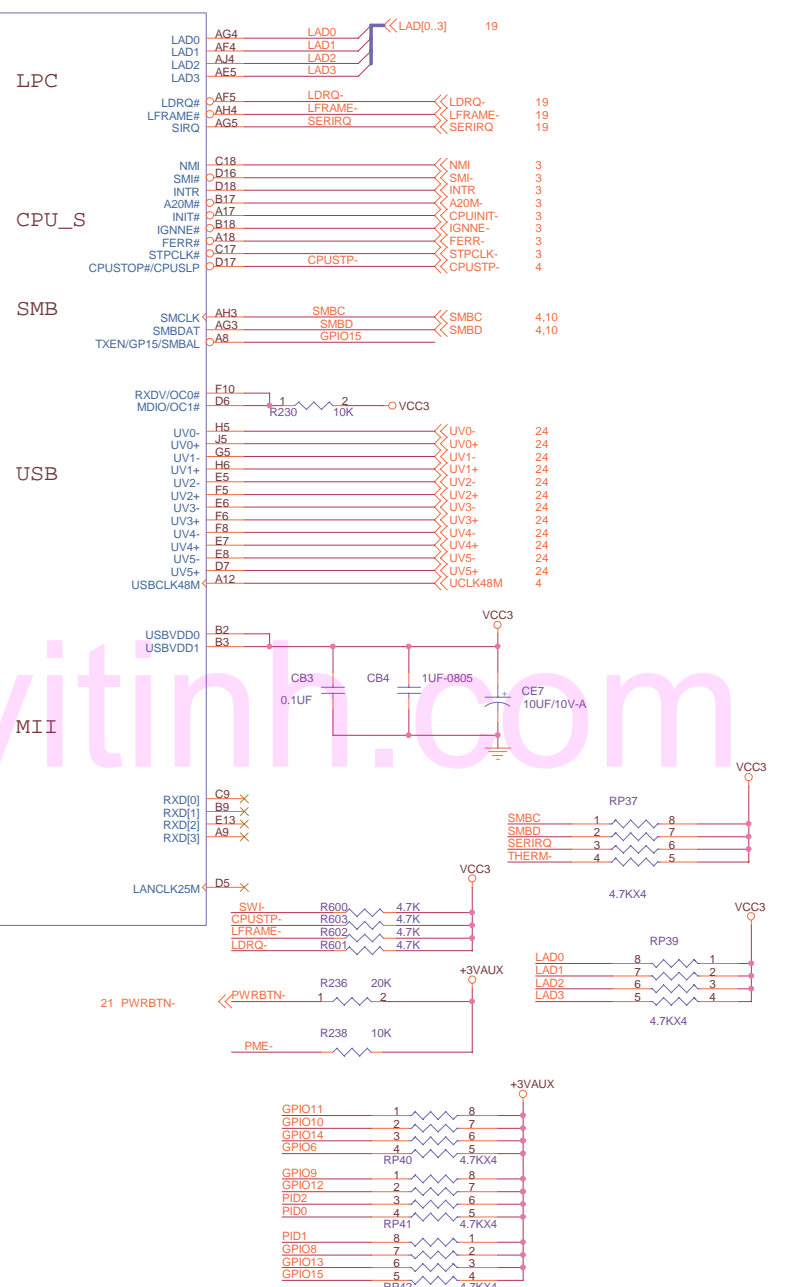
LPC

LAD0 AG4 LAD0
LAD1 AF4 LAD1
LAD2 AJ4 LAD2
LAD3 AE5 LAD3
LAD[0..3] 19

LDRQ# AF5 LDRQ- LDRQ- 19
LFRAME# AH4 LFRAME- LFRAME- 19
SIRQ AG5 SERIRQ SERIRQ 19

CPU_S

NMI C18 NMI 3
SMI# D16 SMI- 3
INTR D18 INTR 3
A20M# B17 A20M- 3
INIT# A17 CPUINIT- 3
IGNNE# B18 IGNNE- 3
FERR# A18 FERR- 3
STPCLK# C17 STPCLK- 3
CPUSTOP#/CPUSLP D17 CPUSTP- CPUSTP- 4

SMB

SMCLK AH3 SMBC SMBC 4,10
SMBDAT AG3 SMBD SMBD 4,10
TXEN/GP15/SMBAL A8 GPIO15

RXDV/OC0# F10
MDIO/OC1# D6 1 R230 2 10K VCC3

USB

UV0- H5 UV0- 24
UV0+ J5 UV0+ 24
UV1- G5 UV1- 24
UV1+ H6 UV1+ 24
UV2- E5 UV2- 24
UV2+ F5 UV2+ 24
UV3- E6 UV3- 24
UV3+ F6 UV3+ 24
UV4- F8 UV4- 24
UV4+ E7 UV4+ 24
UV5- E8 UV5- 24
UV5+ D7 UV5+ 24
USBCLK48M A12 UCLK48M 4

VCC3
USBVDD0 B2
USBVDD1 B3
CB3 0.1UF
CB4 1UF-0805
CE7 10UF/10V-A

vitinh.com

MII

RXD[0] C9
RXD[1] B9
RXD[2] E13
RXD[3] A9

LANCLK25M D5

VCC3
RP37
SMBC 1 8
SMBD 2 7
SERIRQ 3 6
THERM- 4 5
4.7KX4

VCC3
SWI- R600 4.7K
CPUSTP- R603 4.7K
LFRAME- R602 4.7K
LDRQ- R601 4.7K

VCC3
RP39
LAD0 8 1
LAD1 7 2
LAD2 6 3
LAD3 5 4
4.7KX4

+3VAUX
21 PWRBTN- PWRBTN- R236 20K 1 2
PME- R238 10K

+3VAUX
GPIO11 1 8
GPIO10 2 7
GPIO14 3 6
GPIO6 4 5
RP40 4.7KX4
GPIO9 1 8
GPIO12 2 7
PID2 3 6
PID0 4 5
RP41 4.7KX4
PID1 8 1
GPIO8 7 2
GPIO13 6 3
GPIO15 5 4
RP42 4.7KX4